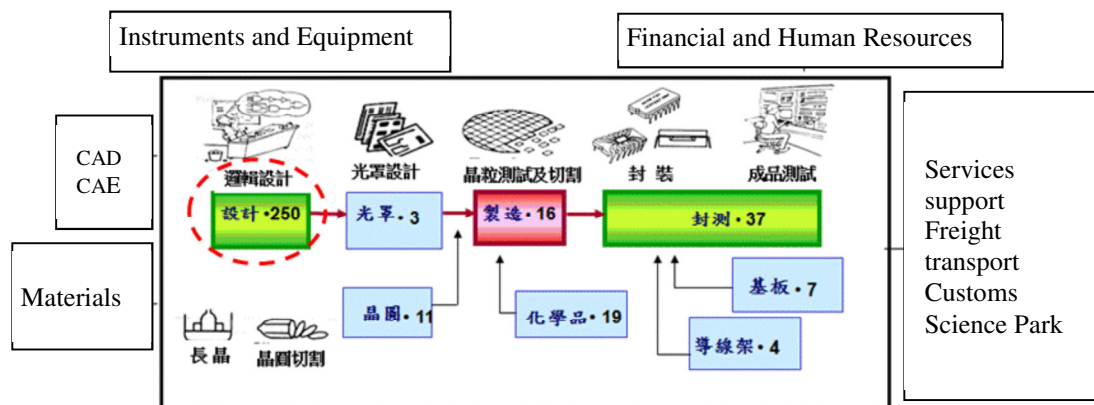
Instruments and Equipment

Financial and Human Resources

CAD
CAE

Materials

邏輯設計

光罩設計

晶粒測試及切割

封 裝

成品測試

設計 • 250

光罩 • 3

製造 • 16

封測 • 37

晶圓 • 11

化學品 • 19

基板 • 7

導線架 • 4

長晶

晶圓切割

Services support
Freight transport
Customs
Science Park